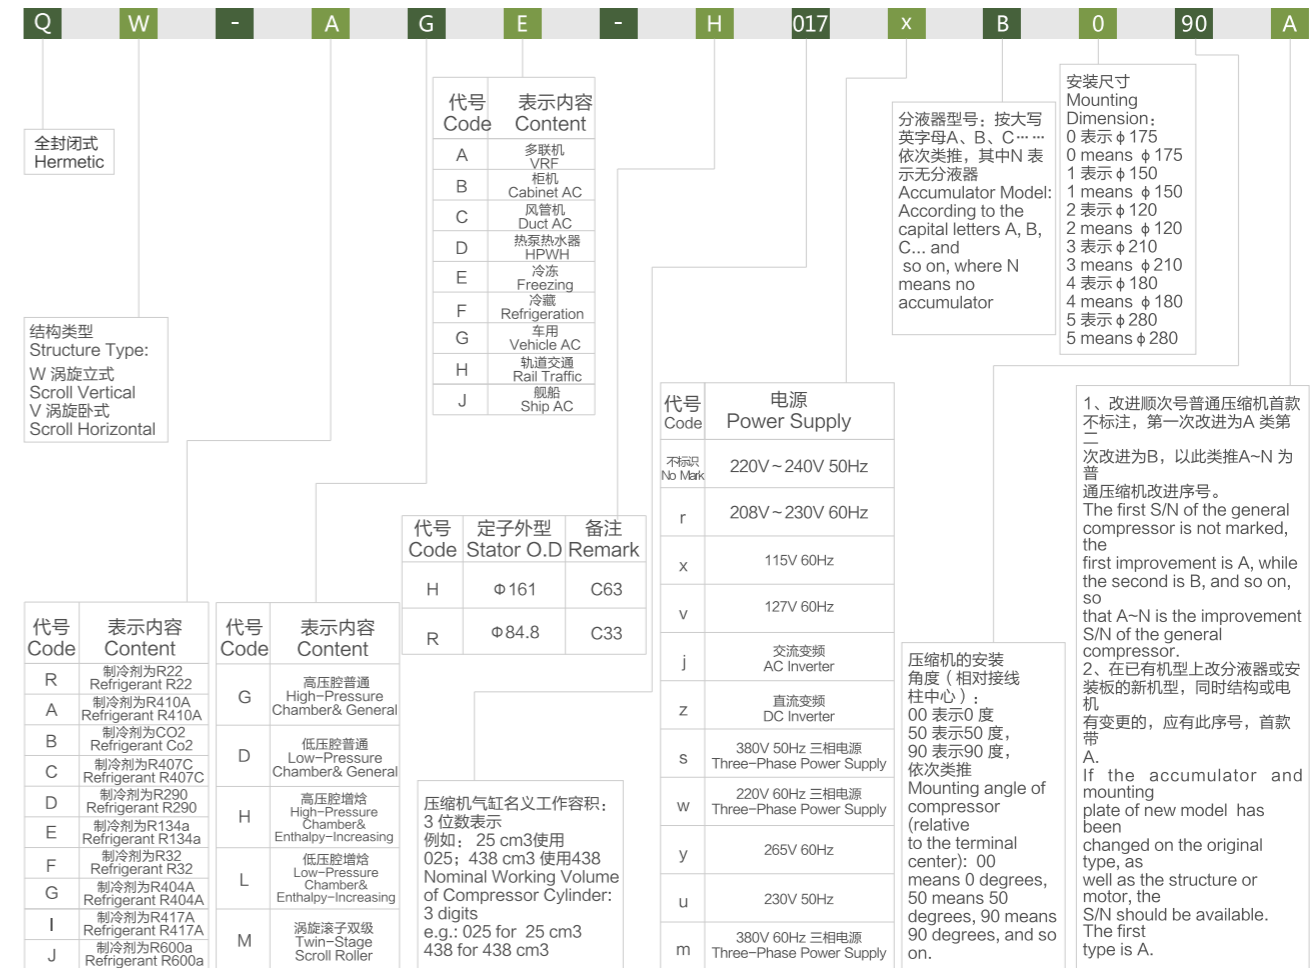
Q W - A G E - H 017 x B 0 90 A

全封闭式
Hermetic

结构类型
Structure Type:
W 涡旋立式
Scroll Vertical
V 涡旋卧式
Scroll Horizontal

| 代号 Code | 表示内容 Content |
|---|---|
| A | 多联机 VRF |
| B | 柜机 Cabinet AC |
| C | 风管机 Duct AC |
| D | 热泵热水器 HPWH |
| E | 冷冻 Freezing |
| F | 冷藏 Refrigeration |
| G | 车用 Vehicle AC |
| H | 轨道交通 Rail Traffic |
| J | 舰船 Ship AC |

分液器型号：按大写英字母A、B、C……依次类推，其中N 表示无分液器
Accumulator Model: According to the capital letters A, B, C... and so on, where N means no accumulator

安装尺寸
Mounting Dimension：
0 表示ϕ175
0 means ϕ175
1 表示ϕ150
1 means ϕ150
2 表示ϕ120
2 means ϕ120
3 表示ϕ210
3 means ϕ210
4 表示ϕ180
4 means ϕ180
5 表示ϕ280
5 means ϕ280

| 代号 Code | 电源 Power Supply |
|---|---|
| 不标识 No Mark | 220V~240V 50Hz |
| r | 208V~230V 60Hz |
| x | 115V 60Hz |
| v | 127V 60Hz |
| j | 交流变频 AC Inverter |
| z | 直流变频 DC Inverter |
| s | 380V 50Hz 三相电源 Three-Phase Power Supply |
| w | 220V 60Hz 三相电源 Three-Phase Power Supply |
| y | 265V 60Hz |
| u | 230V 50Hz |
| m | 380V 60Hz 三相电源 Three-Phase Power Supply |

1、改进顺次号普通压缩机首款不标注，第一次改进为A 类第二次改进为B，以此类推A~N 为普通压缩机改进序号。
The first S/N of the general compressor is not marked, the first improvement is A, while the second is B, and so on, so that A~N is the improvement S/N of the general compressor.
2、在已有机型上改分液器或安装板的新机型，同时结构或电机有变更的，应有此序号，首款带A.
If the accumulator and mounting plate of new model has been changed on the original type, as well as the structure or motor, the S/N should be available. The first type is A.

| 代号 Code | 定子外型 Stator O.D | 备注 Remark |
|---|---|---|
| H | Φ161 | C63 |
| R | Φ84.8 | C33 |

| 代号 Code | 表示内容 Content |
|---|---|
| R | 制冷剂为R22 Refrigerant R22 |
| A | 制冷剂为R410A Refrigerant R410A |
| B | 制冷剂为CO2 Refrigerant Co2 |
| C | 制冷剂为R407C Refrigerant R407C |
| D | 制冷剂为R290 Refrigerant R290 |
| E | 制冷剂为R134a Refrigerant R134a |
| F | 制冷剂为R32 Refrigerant R32 |
| G | 制冷剂为R404A Refrigerant R404A |
| I | 制冷剂为R417A Refrigerant R417A |
| J | 制冷剂为R600a Refrigerant R600a |

| 代号 Code | 表示内容 Content |
|---|---|
| G | 高压腔普通 High-Pressure Chamber& General |
| D | 低压腔普通 Low-Pressure Chamber& General |
| H | 高压腔增焓 High-Pressure Chamber& Enthalpy-Increasing |
| L | 低压腔增焓 Low-Pressure Chamber& Enthalpy-Increasing |
| M | 涡旋滚子双级 Twin-Stage Scroll Roller |

压缩机气缸名义工作容积：3 位数表示
例如： 25 cm3使用025；438 cm3 使用438
Nominal Working Volume of Compressor Cylinder: 3 digits
e.g.: 025 for 25 cm3
438 for 438 cm3

压缩机的安装角度（相对接线柱中心）：
00 表示0 度
50 表示50 度，
90 表示90 度，
依次类推
Mounting angle of compressor (relative to the terminal center): 00 means 0 degrees, 50 means 50 degrees, 90 means 90 degrees, and so on.